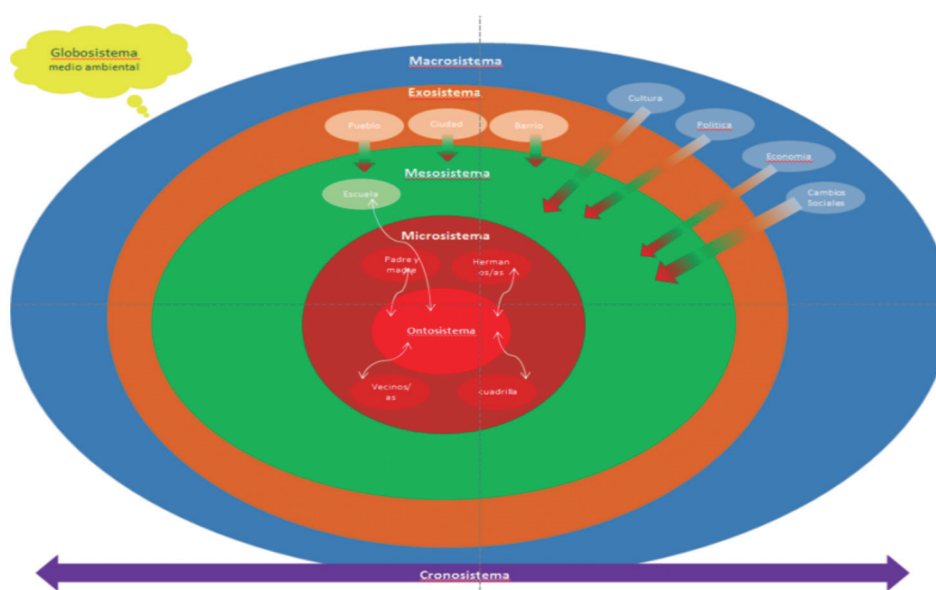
Globosistema
medio ambiental

Macrosistema

Exosistema

Pueblo

Ciudad

Barrio

Cultura

Política

Economía

Cambios Sociales

Mesosistema

Escuela

Microsistema

Padre y madre

Herman os/as

Ontosistema

Vecinos/ as

cuadrilla

Cronosistema